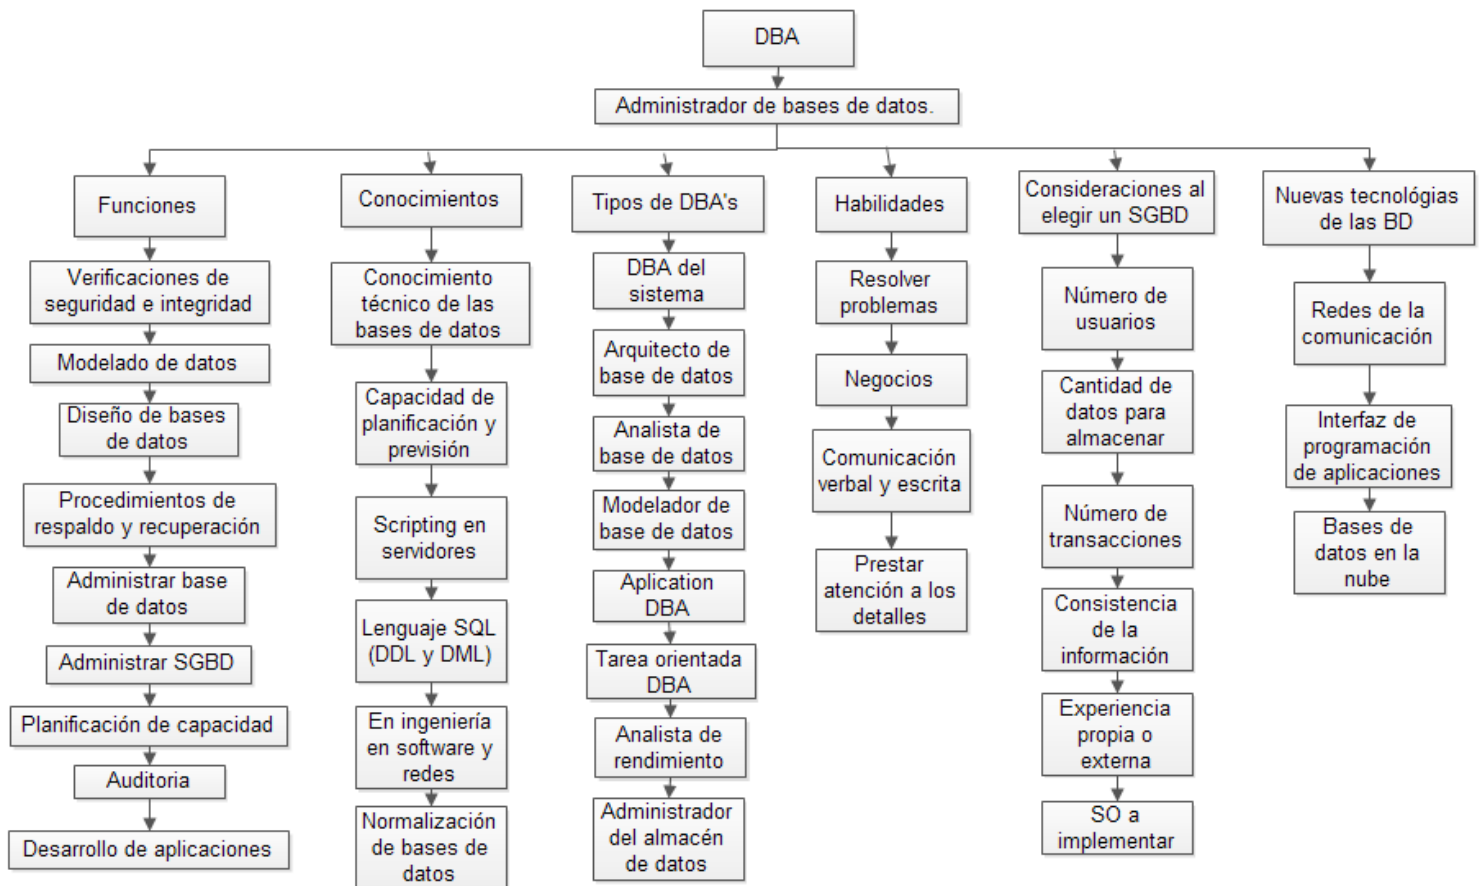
DBA

Administrador de bases de datos.

Funciones

Verificaciones de seguridad e integridad

Modelado de datos

Diseño de bases de datos

Procedimientos de respaldo y recuperación

Administrar base de datos

Administrar SGBD

Planificación de capacidad

Auditoria

Desarrollo de aplicaciones

Conocimientos

Conocimiento técnico de las bases de datos

Capacidad de planificación y previsión

Scripting en servidores

Lenguaje SQL (DDL y DML)

En ingeniería en software y redes

Normalización de bases de datos

Tipos de DBA's

DBA del sistema

Arquitecto de base de datos

Analista de base de datos

Modelador de base de datos

Aplication DBA

Tarea orientada DBA

Analista de rendimiento

Administrador del almacén de datos

Habilidades

Resolver problemas

Negocios

Comunicación verbal y escrita

Prestar atención a los detalles

Consideraciones al elegir un SGBD

Número de usuarios

Cantidad de datos para almacenar

Número de transacciones

Consistencia de la información

Experiencia propia o externa

SO a implementar

Nuevas tecnologías de las BD

Redes de la comunicación

Interfaz de programación de aplicaciones

Bases de datos en la nube